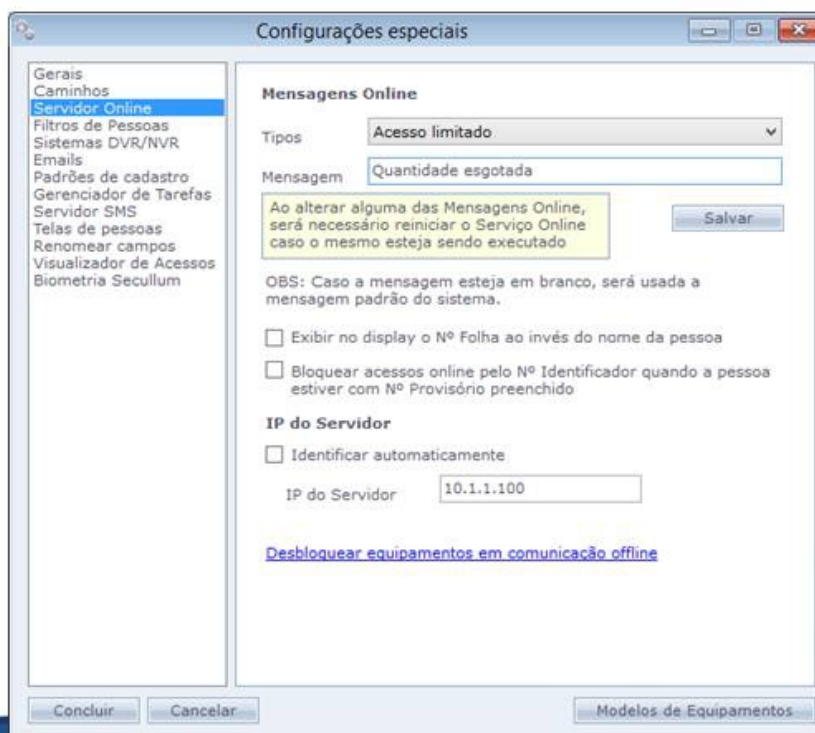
Configurações especiais

Gerais
Caminhos
Servidor Online
Filtros de Pessoas
Sistemas DVR/NVR
Emails
Padrões de cadastro
Gerenciador de Tarefas
Servidor SMS
Telas de pessoas
Renomear campos
Visualizador de Acessos
Biometria Secullum

Mensagens Online

Tipos Acesso limitado

Mensagem Quantidade esgotada

Ao alterar alguma das Mensagens Online, será necessário reiniciar o Serviço Online caso o mesmo esteja sendo executado

Salvar

OBS: Caso a mensagem esteja em branco, será usada a mensagem padrão do sistema.

Exibir no display o Nº Folha ao invés do nome da pessoa

Bloquear acessos online pelo Nº Identificador quando a pessoa estiver com Nº Provisório preenchido

IP do Servidor

Identificar automaticamente

IP do Servidor 10.1.1.100

Desbloquear equipamentos em comunicação offline

Concluir Cancelar Modelos de Equipamentos